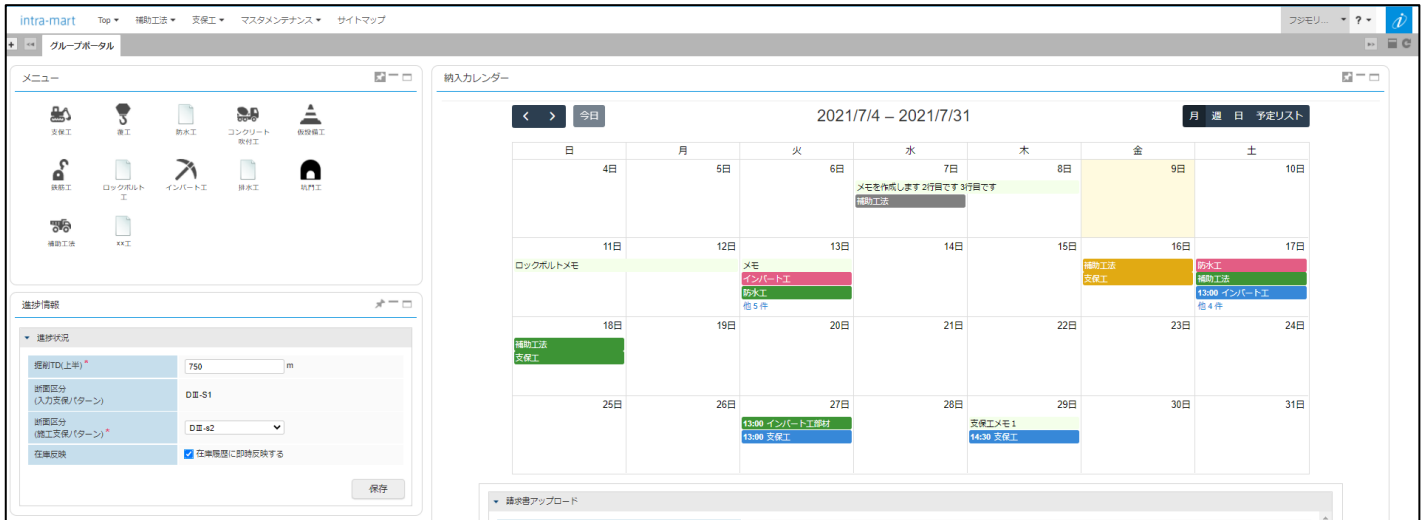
intra-mart Top ▾ 補助工法 ▾ 支保工 ▾ マスタメンテナンス ▾ サイトマップ

フジモリ... ▾ ? ▾

グループポータル

メニュー

支保工 覆工 防水工 コンクリート吹付工 仮設備工

鉄筋工 ロックボルト工 インバート工 排水工 坑門工

補助工法 xx工

進捗情報

▾ 進捗状況

| 掘削TD(上半) * | 750 m |
|---|---|
| 断面区分 (入力支保パターン) | DⅢ-S1 |
| 断面区分 (施工支保パターン) * | DⅢ-s2 |
| 在庫反映 | ☑ 在庫履歴に即時反映する |

保存

納入カレンダー

< > 今日

2021/7/4 – 2021/7/31

月 週 日 予定リスト

| 日 | 月 | 火 | 水 | 木 | 金 | 土 |
|---|---|---|---|---|---|---|
| 4日 | 5日 | 6日 | 7日 メモを作成します 2行目です 3行目です 補助工法 | 8日 | 9日 | 10日 |
| 11日 ロックボルトメモ | 12日 | 13日 メモ インバート工 防水工 他 5 件 | 14日 | 15日 | 16日 補助工法 支保工 | 17日 防水工 補助工法 13:00 インバート工 他 4 件 |
| 18日 補助工法 支保工 | 19日 | 20日 | 21日 | 22日 | 23日 | 24日 |
| 25日 | 26日 | 27日 13:00 インバート工部材 13:00 支保工 | 28日 | 29日 支保工メモ1 14:30 支保工 | 30日 | 31日 |

▾ 請求書アップロード